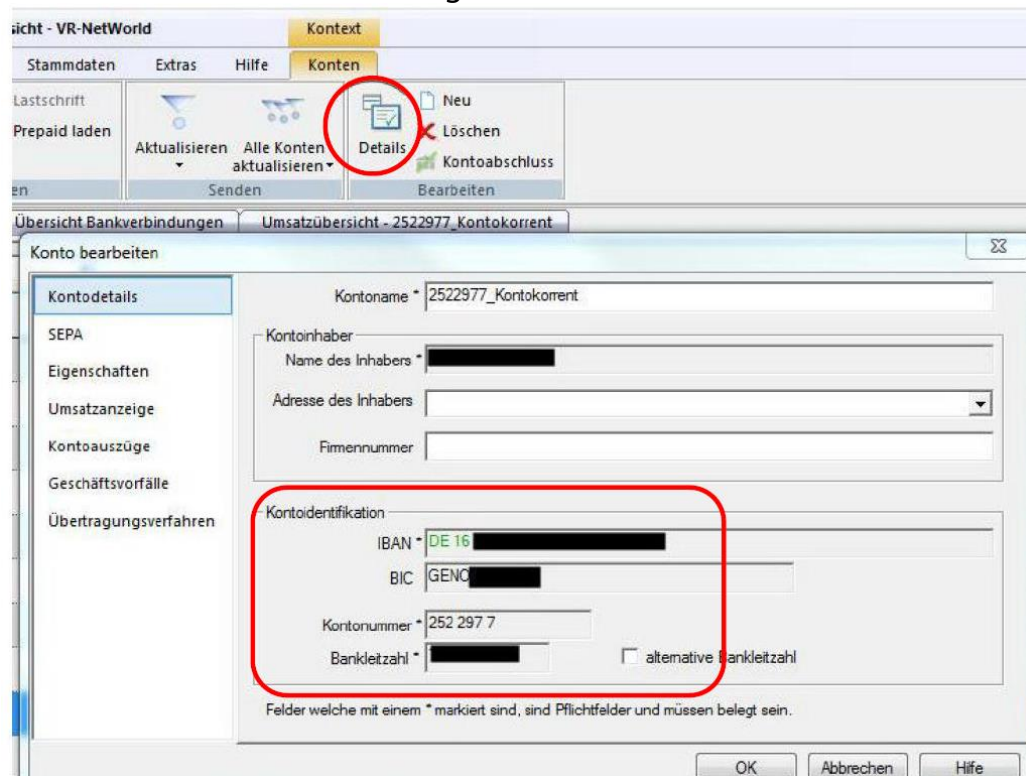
sicht - VR-NetWorld
Kontext
Stammdaten
Extras
Hilfe
Konten
Lastschrift
Prepaid laden
en
Aktualisieren
Alle Konten aktualisieren
Senden
Details
Neu
Löschen
Kontoabschluss
Bearbeiten
Übersicht Bankverbindungen
Umsatzübersicht - 2522977_Kontokorrent
Konto bearbeiten
Kontodetails
SEPA
Eigenschaften
Umsatzanzeige
Kontoauszüge
Geschäftsvorfälle
Übertragungsverfahren
Kontoname * 2522977_Kontokorrent
Kontoinhaber
Name des Inhabers *
Adresse des Inhabers
Firmennummer
Kontoidentifikation
IBAN * DE 16
BIC GENO
Kontonummer * 252 297 7
Bankleitzahl *
alternative Bankleitzahl
Felder welche mit einem * markiert sind, sind Pflichtfelder und müssen belegt sein.
OK
Abbrechen
Hilfe